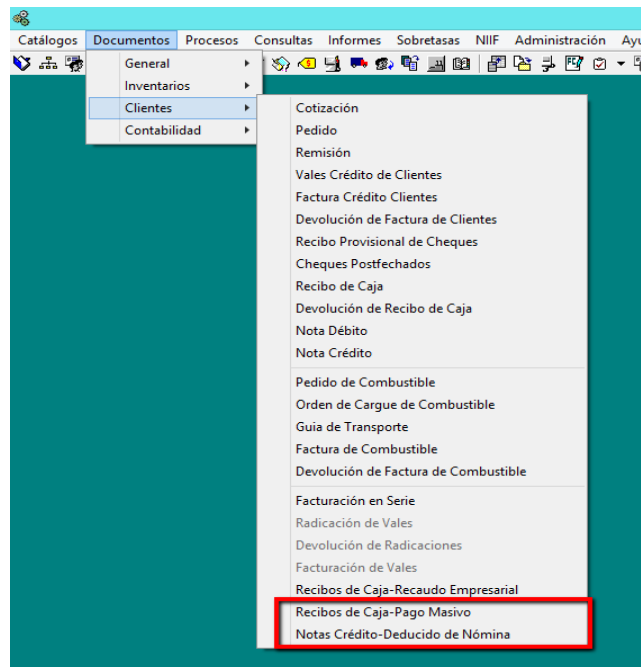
Catálogos Documentos Procesos Consultas Informes Sobretasas NIIF Administración Ayu

General
Inventarios
Clientes
Contabilidad

Cotización
Pedido
Remisión
Vales Crédito de Clientes
Factura Crédito Clientes
Devolución de Factura de Clientes
Recibo Provisional de Cheques
Cheques Postfechados
Recibo de Caja
Devolución de Recibo de Caja
Nota Débito
Nota Crédito

Pedido de Combustible
Orden de Cargue de Combustible
Guia de Transporte
Factura de Combustible
Devolución de Factura de Combustible

Facturación en Serie
Radicación de Vales
Devolución de Radicaciones
Facturación de Vales
Recibos de Caja-Recaudo Empresarial
Recibos de Caja-Pago Masivo
Notas Crédito-Deducido de Nómina